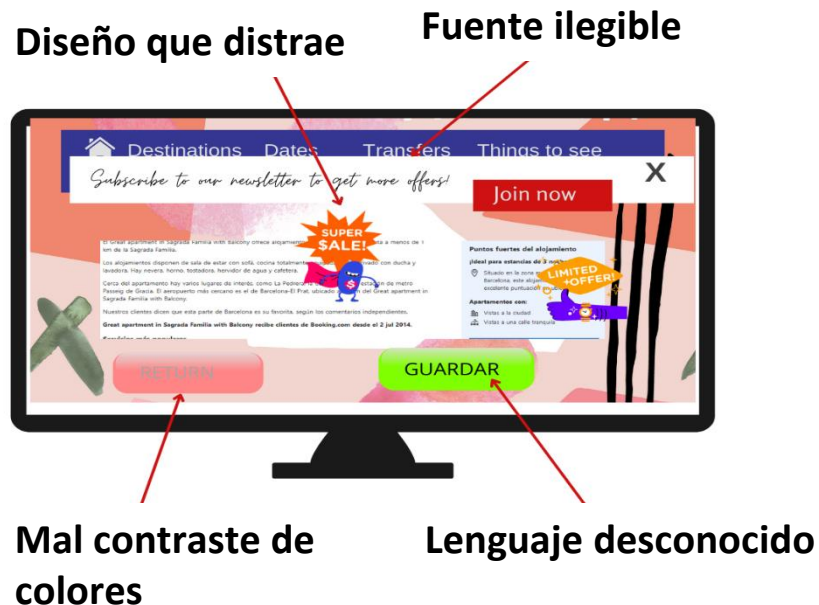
Diseño que distrae

Fuente ilegible

Destinations Dates Transfers Things to see

Subscribe to our newsletter to get more offers!

X

Join now

SUPER $ALE!

El Great apartment in Sagrada Familia with Balcony ofrece alojamiento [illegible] a menos de 1 km de la Sagrada Familia.

Los alojamientos disponen de sala de estar con sofá, cocina totalmente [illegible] con ducha y lavadora. Hay nevera, horno, tostadora, hervidor de agua y cafetera.

Cerca del apartamento hay varios lugares de interés, como La Pedrera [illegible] de metro Passeig de Gracia. El aeropuerto más cercano es el de Barcelona-El Prat, ubicado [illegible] del Great apartment in Sagrada Familia with Balcony.

Nuestros clientes dicen que esta parte de Barcelona es su favorita, según los comentarios independientes.

Great apartment in Sagrada Familia with Balcony recibe clientes de Booking.com desde el 2 jul 2014.

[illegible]

Puntos fuertes del alojamiento

¡Ideal para estancias de 3 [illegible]

Situado en la zona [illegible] Barcelona, este aloja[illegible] excelente puntuació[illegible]

LIMITED OFFER!

Apartamentos con:

Vistas a la ciudad

Vistas a una calle tranquila

RETURN

GUARDAR

Mal contraste de colores

Lenguaje desconocido